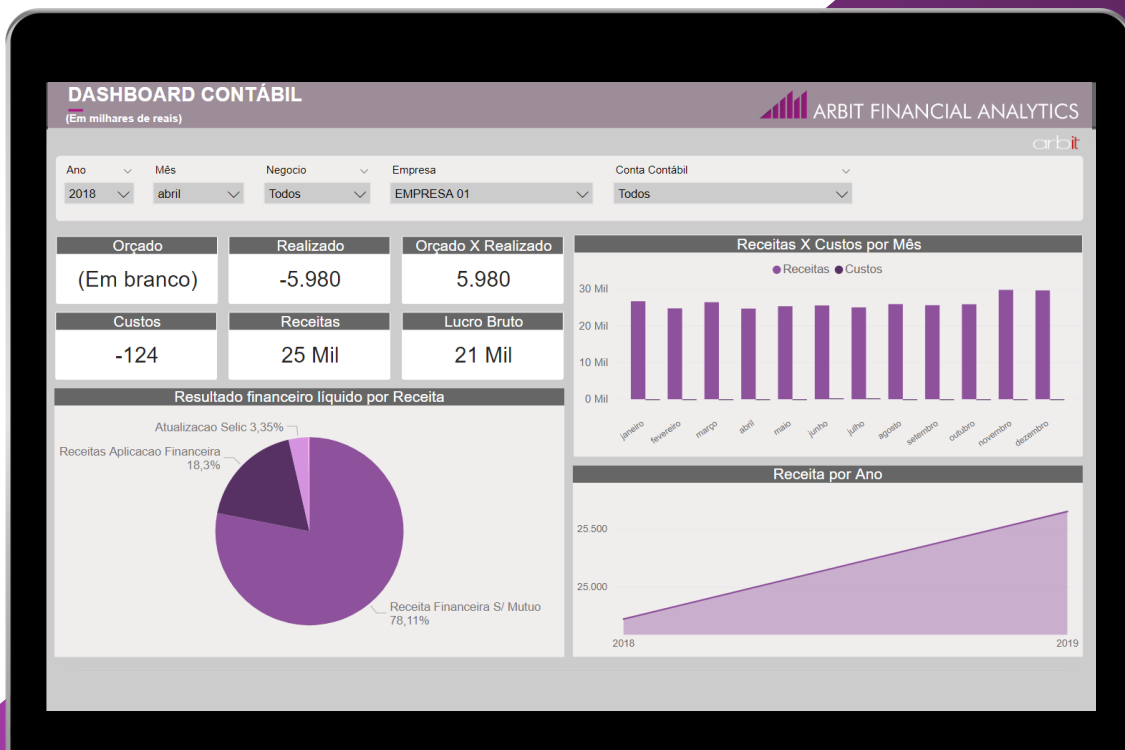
DASHBOARD CONTÁBIL
(Em milhares de reais)

ARBIT FINANCIAL ANALYTICS
arbit

Ano
2018
Mês
abril
Negocio
Todos
Empresa
EMPRESA 01
Conta Contábil
Todos

| Orçado | Realizado | Orçado X Realizado |
|---|---|---|
| (Em branco) | -5.980 | 5.980 |

| Custos | Receitas | Lucro Bruto |
|---|---|---|
| -124 | 25 Mil | 21 Mil |

Resultado financeiro líquido por Receita

Atualizacao Selic 3,35%
Receitas Aplicacao Financeira 18,3%
Receita Financeira S/ Mutuo 78,11%

Receitas X Custos por Mês

Receitas Custos

30 Mil
20 Mil
10 Mil
0 Mil

janeiro fevereiro março abril maio junho julho agosto setembro outubro novembro dezembro

Receita por Ano

25.500
25.000
2018
2019